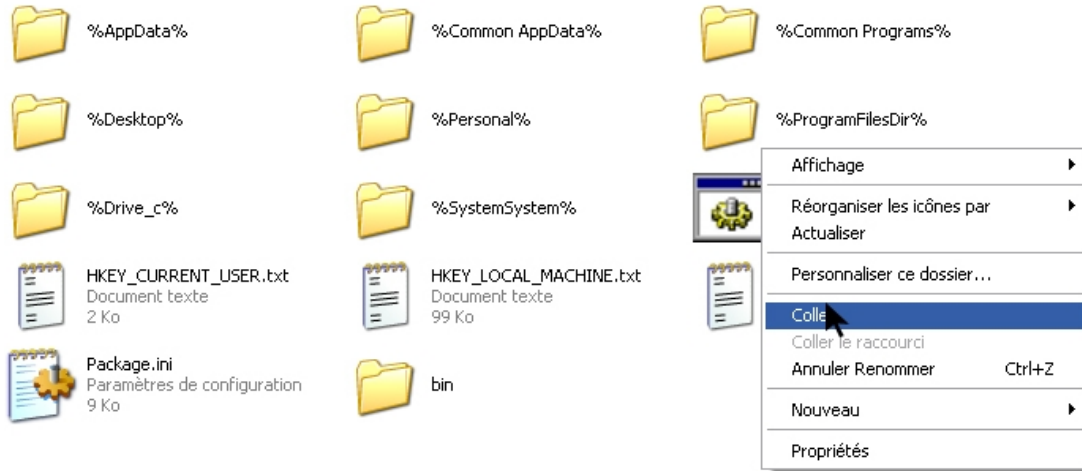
%AppData%

%Common AppData%

%Common Programs%

%Desktop%

%Personal%

%ProgramFilesDir%

%Drive_c%

%SystemSystem%

HKEY_CURRENT_USER.txt
Document texte
2 Ko

HKEY_LOCAL_MACHINE.txt
Document texte
99 Ko

Package.ini
Paramètres de configuration
9 Ko

bin

Affichage
Réorganiser les icônes par
Actualiser
Personnaliser ce dossier...
Colle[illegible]
Coller le raccourci
Annuler Renommer Ctrl+Z
Nouveau
Propriétés